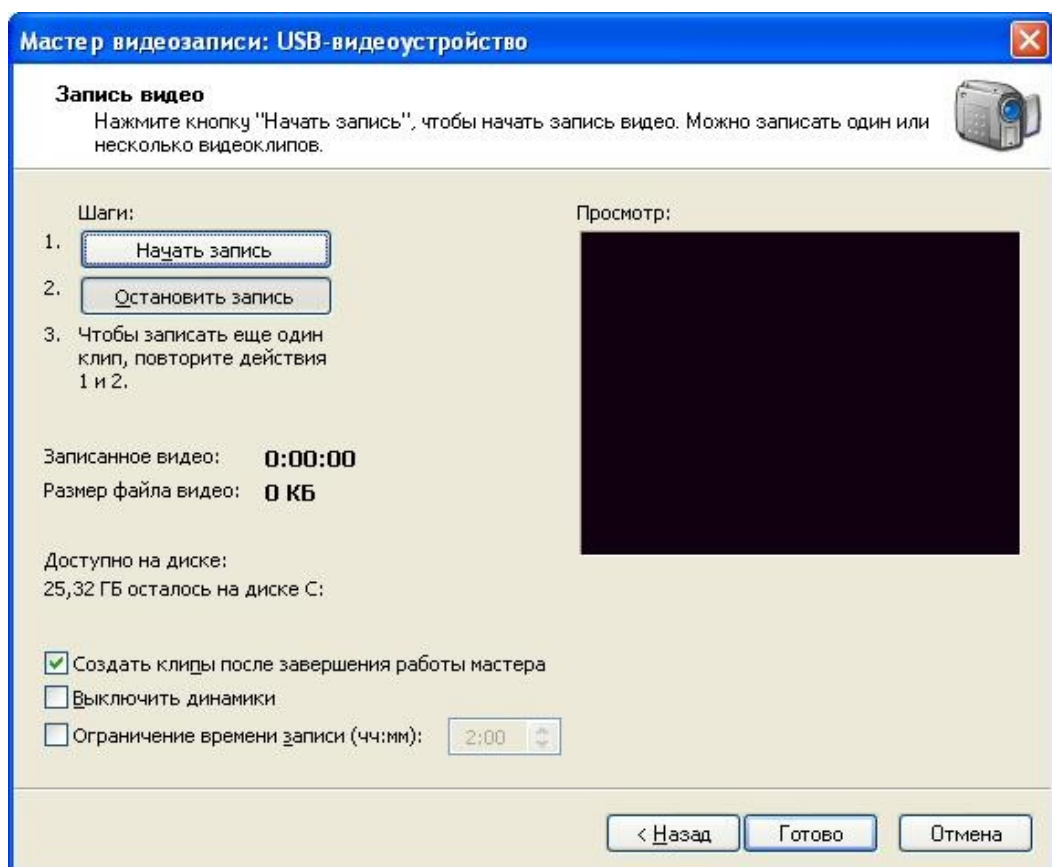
Мастер видеозаписи: USB-видеоустройство

Запись видео
Нажмите кнопку "Начать запись", чтобы начать запись видео. Можно записать один или несколько видеоклипов.

Шаги:
1. Начать запись
2. Остановить запись
3. Чтобы записать еще один клип, повторите действия 1 и 2.

Просмотр:

Записанное видео: 0:00:00
Размер файла видео: 0 КБ

Доступно на диске:
25,32 ГБ осталось на диске C:

Создать клипы после завершения работы мастера
Выключить динамики
Ограничение времени записи (чч:мм): 2:00

< Назад
Готово
Отмена